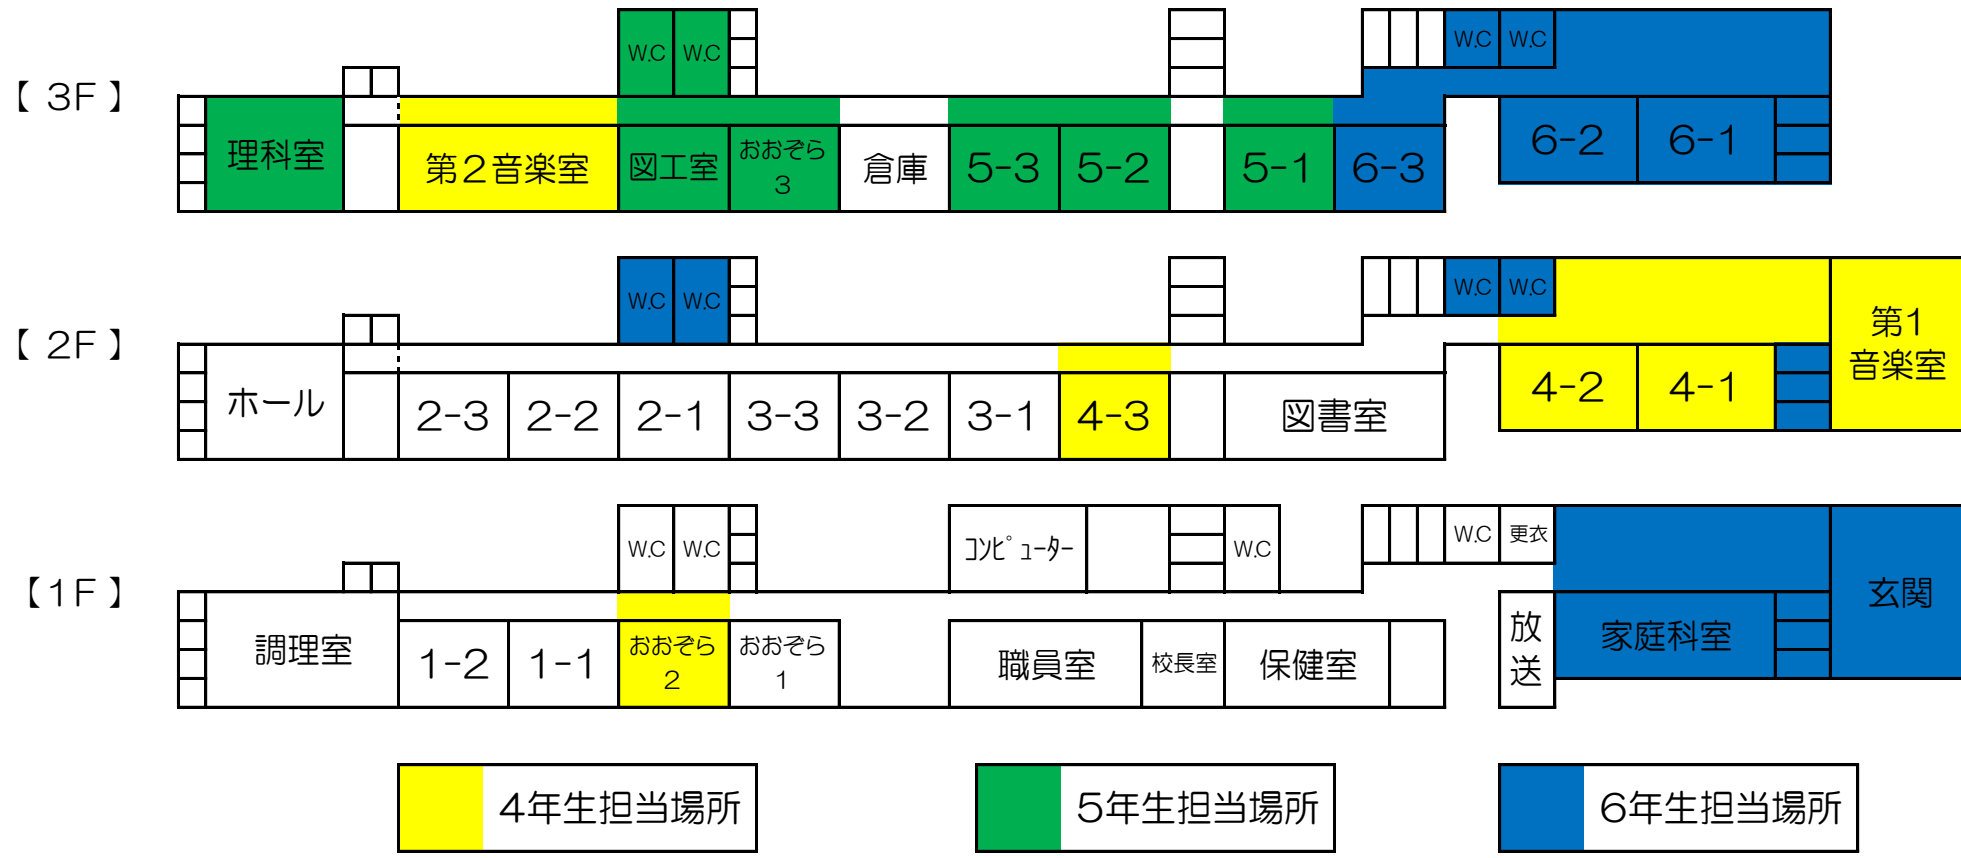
【 3F 】

W.C W.C W.C W.C

理科室 第２音楽室 図工室 おおぞら 3 倉庫 5-3 5-2 5-1 6-3 6-2 6-1

【 2F 】

W.C W.C W.C W.C

ホール 2-3 2-2 2-1 3-3 3-2 3-1 4-3 図書室 4-2 4-1 第1 音楽室

【1F 】

W.C W.C コンピューター W.C W.C 更衣

調理室 1-2 1-1 おおぞら 2 おおぞら 1 職員室 校長室 保健室 放送 家庭科室 玄関

4年生担当場所

5年生担当場所

6年生担当場所